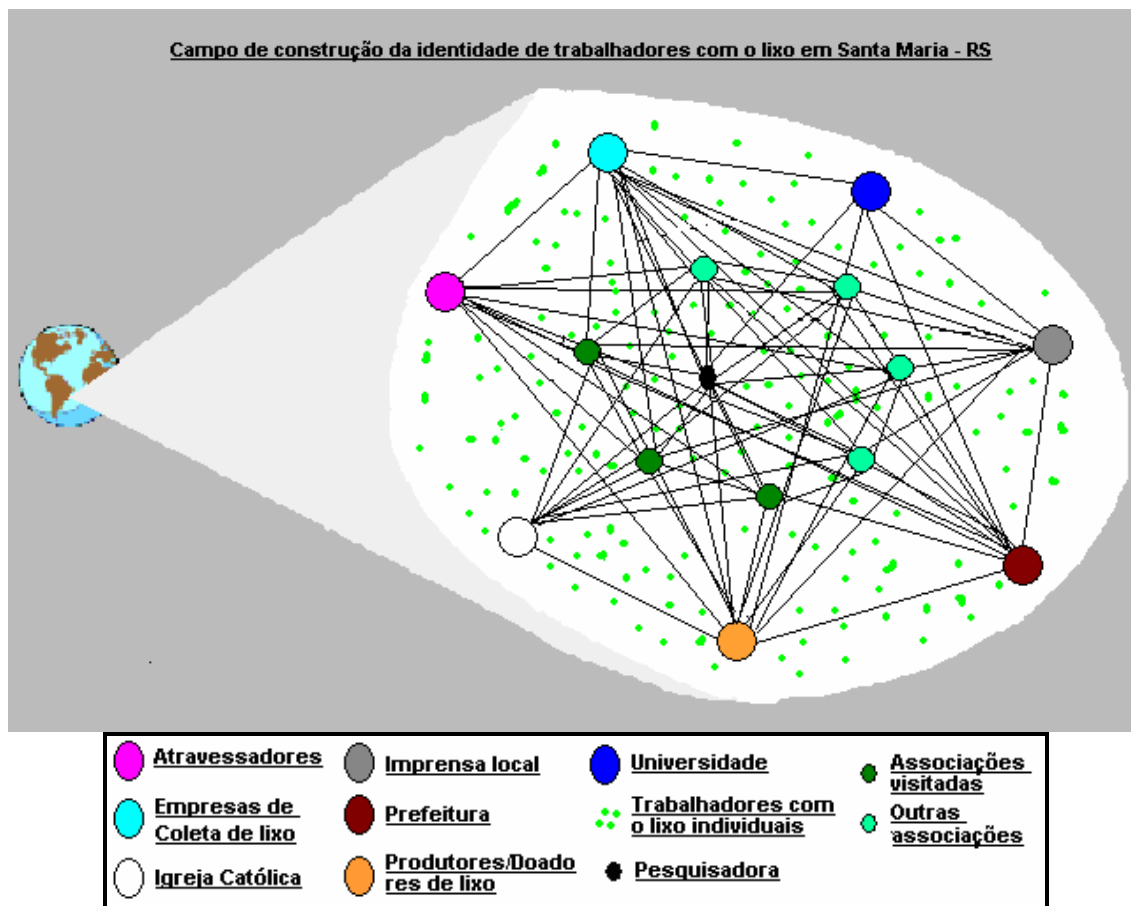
Campo de construção da identidade de trabalhadores com o lixo em Santa Maria - RS

Atravessadores
Empresas de Coleta de lixo
Igreja Católica
Imprensa local
Prefeitura
Produtores/Doadores de lixo
Universidade
Trabalhadores com o lixo individuais
Pesquisadora
Associações visitadas
Outras associações